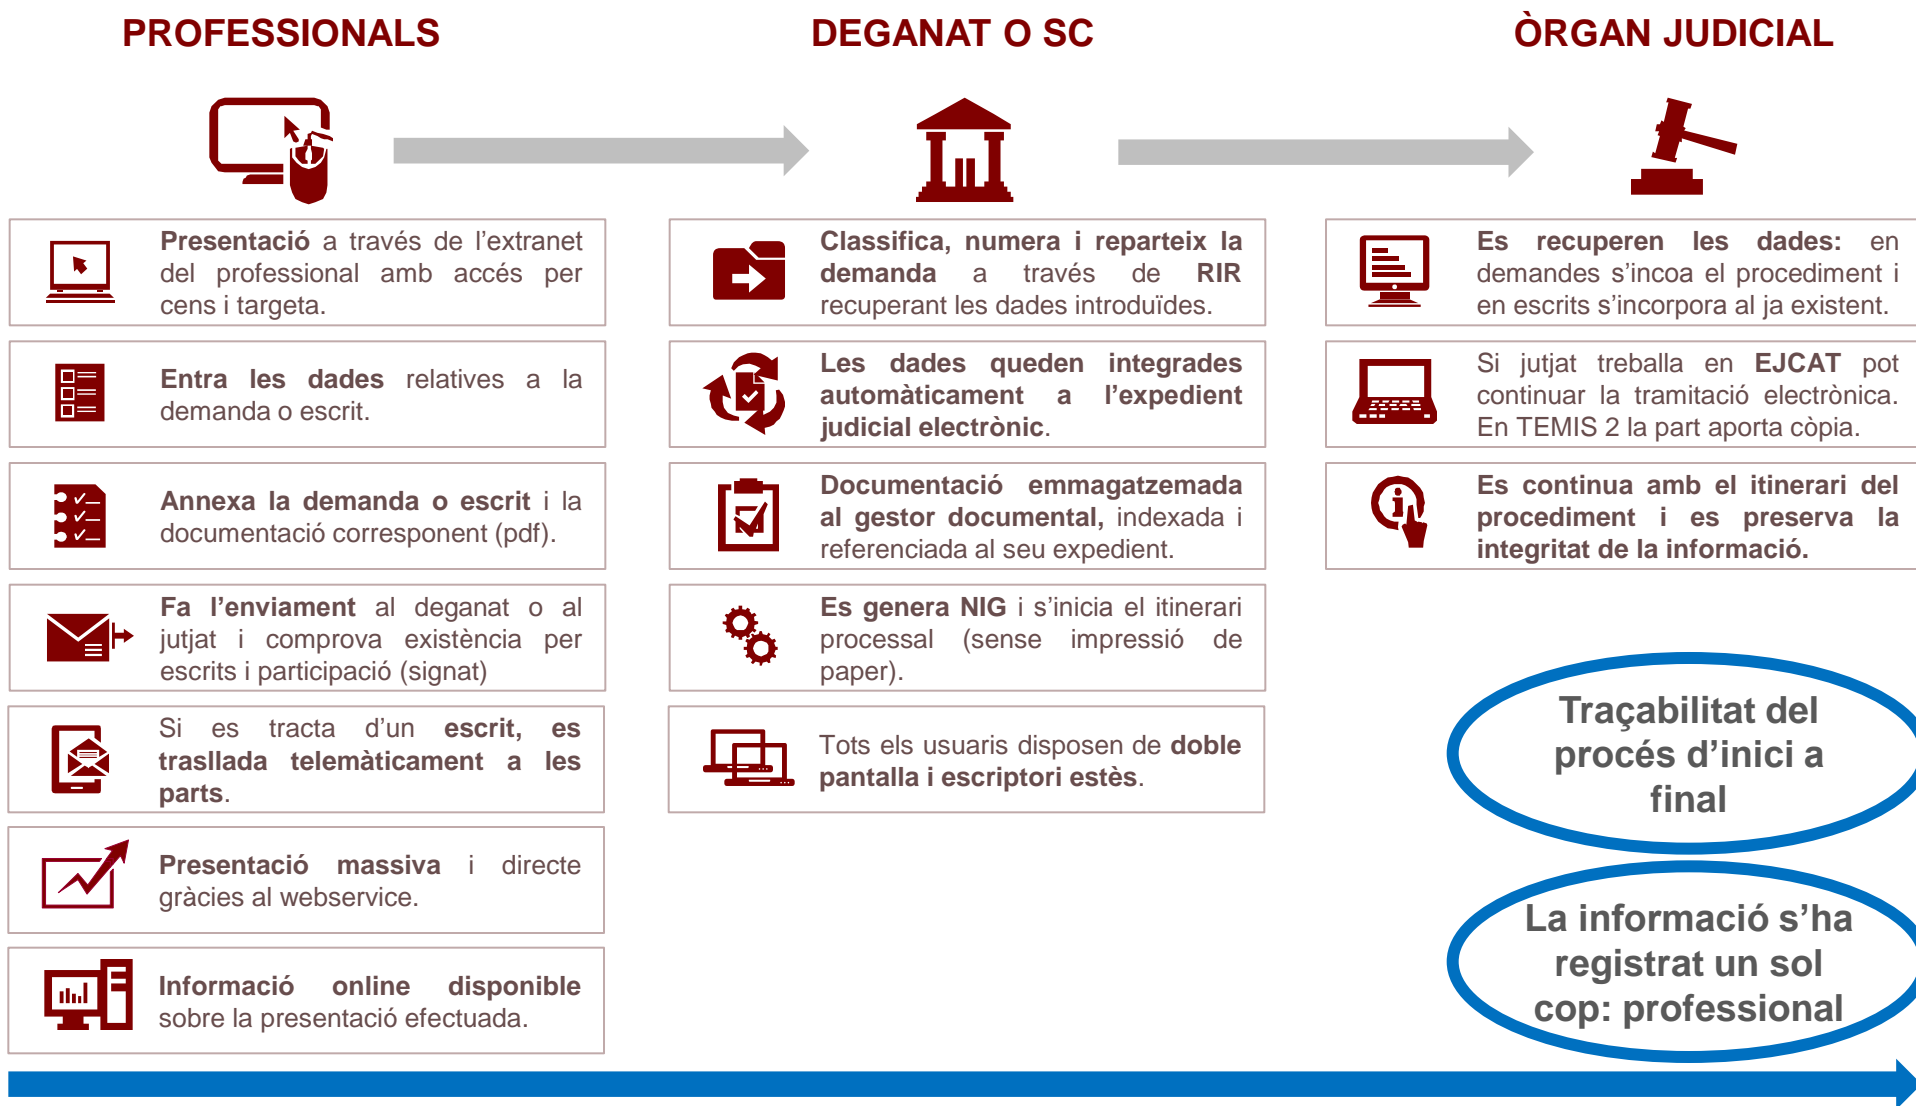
PROFESSIONALS

DEGANAT O SC

ÒRGAN JUDICIAL

Presentació a través de l'extranet del professional amb accés per cens i targeta.

Entra les dades relatives a la demanda o escrit.

Annexa la demanda o escrit i la documentació corresponent (pdf).

Fa l'enviament al deganat o al jutjat i comprova existència per escrits i participació (signat)

Si es tracta d'un escrit, es trasllada telemàticament a les parts.

Presentació massiva i directe gràcies al webservice.

Informació online disponible sobre la presentació efectuada.

Classifica, numera i reparteix la demanda a través de RIR recuperant les dades introduïdes.

Les dades queden integrades automàticament a l'expedient judicial electrònic.

Documentació emmagatzemada al gestor documental, indexada i referenciada al seu expedient.

Es genera NIG i s'inicia el itinerari processal (sense impressió de paper).

Tots els usuaris disposen de doble pantalla i escriptori estès.

Es recuperen les dades: en demandes s'incoa el procediment i en escrits s'incorpora al ja existent.

Si jutjat treballa en EJCAT pot continuar la tramitació electrònica. En TEMIS 2 la part aporta còpia.

Es continua amb el itinerari del procediment i es preserva la integritat de la informació.

Traçabilitat del procés d'inici a final

La informació s'ha registrat un sol cop: professional